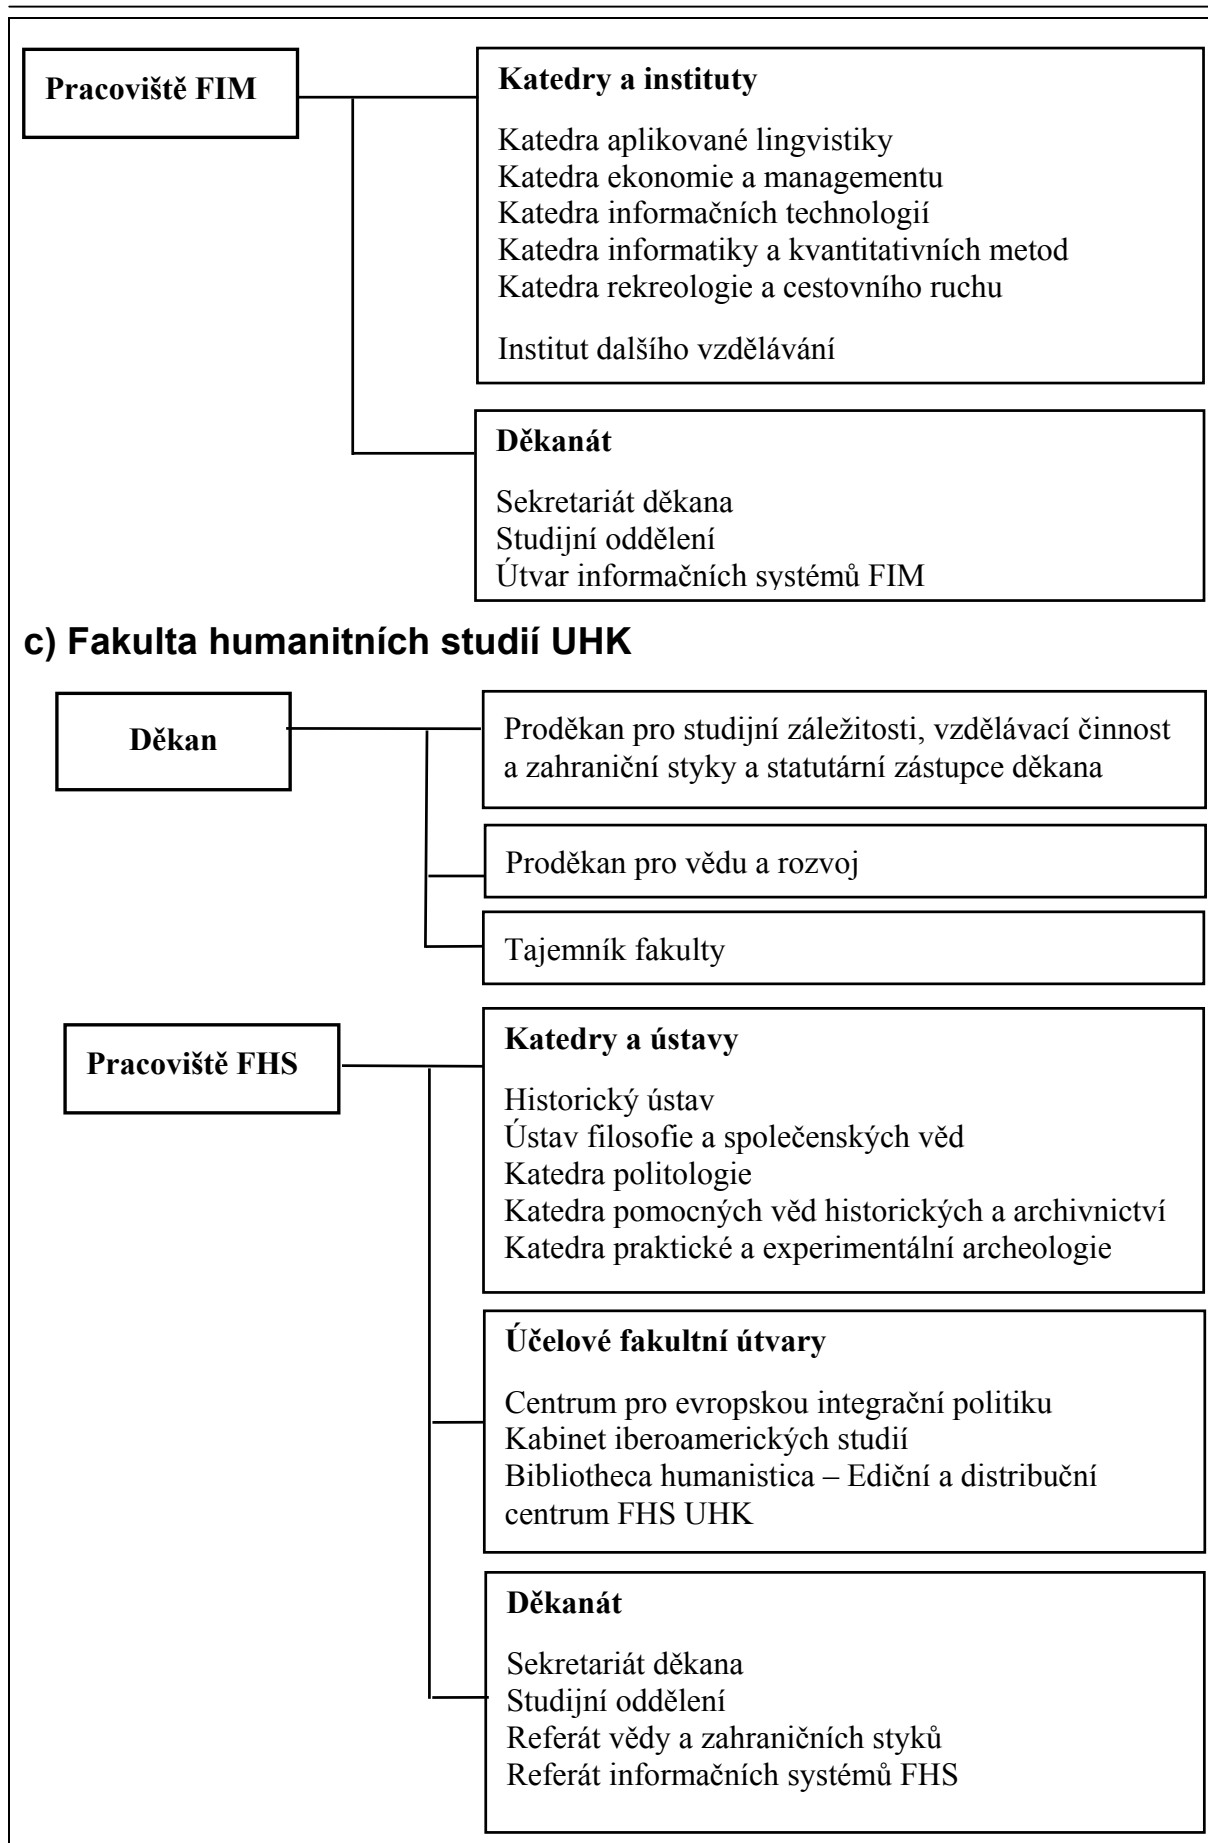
Pracoviště FIM

Katedry a instituty

Katedra aplikované lingvistiky
Katedra ekonomie a managementu
Katedra informačních technologií
Katedra informatiky a kvantitativních metod
Katedra rekreologie a cestovního ruchu

Institut dalšího vzdělávání

Děkanát

Sekretariát děkana
Studijní oddělení
Útvar informačních systémů FIM

c) Fakulta humanitních studií UHK

Děkan

Proděkan pro studijní záležitosti, vzdělávací činnost a zahraniční styky a statutární zástupce děkana

Proděkan pro vědu a rozvoj

Tajemník fakulty

Pracoviště FHS

Katedry a ústavy

Historický ústav
Ústav filosofie a společenských věd
Katedra politologie
Katedra pomocných věd historických a archivnictví
Katedra praktické a experimentální archeologie

Účelové fakultní útvary

Centrum pro evropskou integrační politiku
Kabinet iberoamerických studií
Bibliotheca humanistica – Ediční a distribuční centrum FHS UHK

Děkanát

Sekretariát děkana
Studijní oddělení
Referát vědy a zahraničních styků
Referát informačních systémů FHS